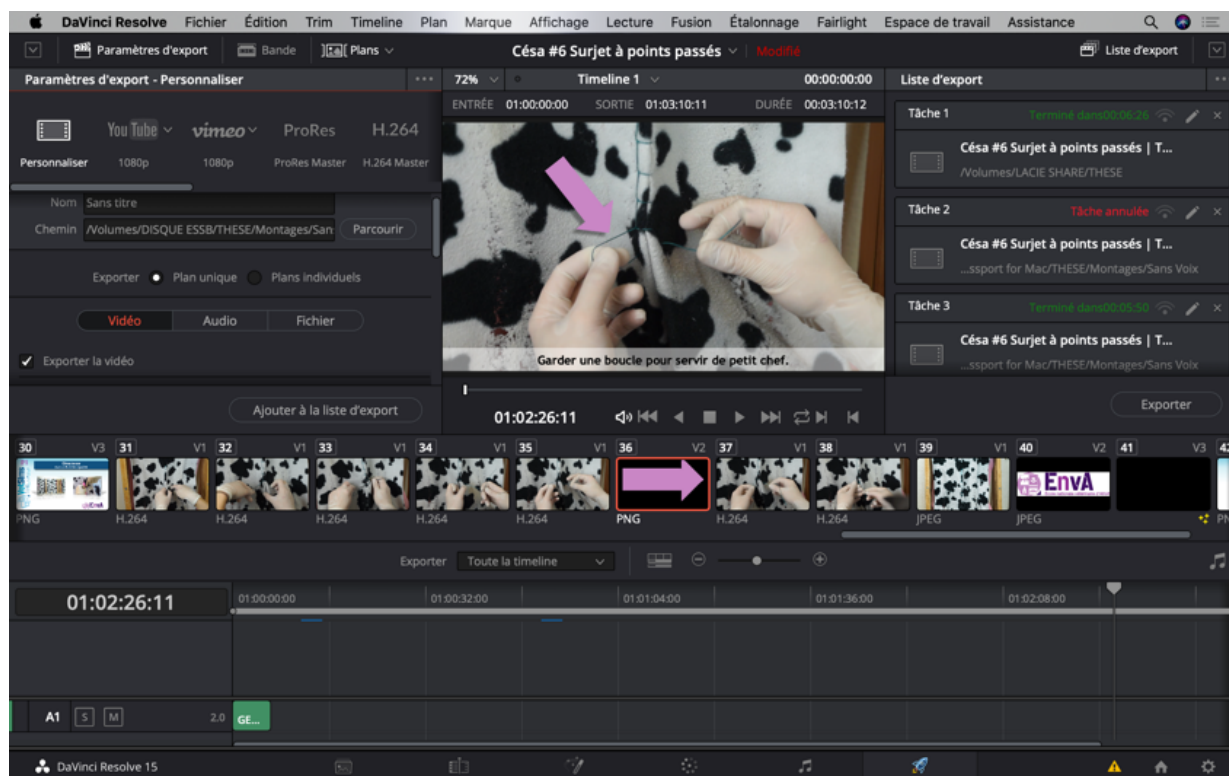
DaVinci Resolve Fichier Édition Trim Timeline Plan Marque Affichage Lecture Fusion Étalonnage Fairlight Espace de travail Assistance

Paramètres d'export Bande Plans

Césa #6 Surjet à points passés Modifié

Liste d'export

Paramètres d'export - Personnaliser

72% Timeline 1 00:00:00:00

ENTRÉE 01:00:00:00 SORTIE 01:03:10:11 DURÉE 00:03:10:12

Liste d'export

YouTube vimeo ProRes H.264

Personnaliser 1080p 1080p ProRes Master H.264 Master

Nom Sans titre

Chemin /Volumes/DISQUE ESSB/THESE/Montages/San Parcourir

Exporter Plan unique Plans individuels

Vidéo Audio Fichier

Exporter la vidéo

Ajouter à la liste d'export

Garder une boucle pour servir de petit chef.

01:02:26:11

Tâche 1 Terminé dans00:06:26

Césa #6 Surjet à points passés | T...

/Volumes/LACIE SHARE/THESE

Tâche 2 Tâche annulée

Césa #6 Surjet à points passés | T...

...ssport for Mac/THESE/Montages/Sans Voix

Tâche 3 Terminé dans00:05:50

Césa #6 Surjet à points passés | T...

...ssport for Mac/THESE/Montages/Sans Voix

Exporter

30 V3 31 V1 32 V1 33 V1 34 V1 35 V1 36 V2 37 V1 38 V1 39 V1 40 V2 41 V3 42

PNG H.264 H.264 H.264 H.264 H.264 PNG H.264 H.264 JPEG JPEG

EnvA

Exporter Toute la timeline

01:02:26:11

01:00:00:00 01:00:32:00 01:01:04:00 01:01:36:00 01:02:08:00

A1 S M 2.0 GE...

DaVinci Resolve 15